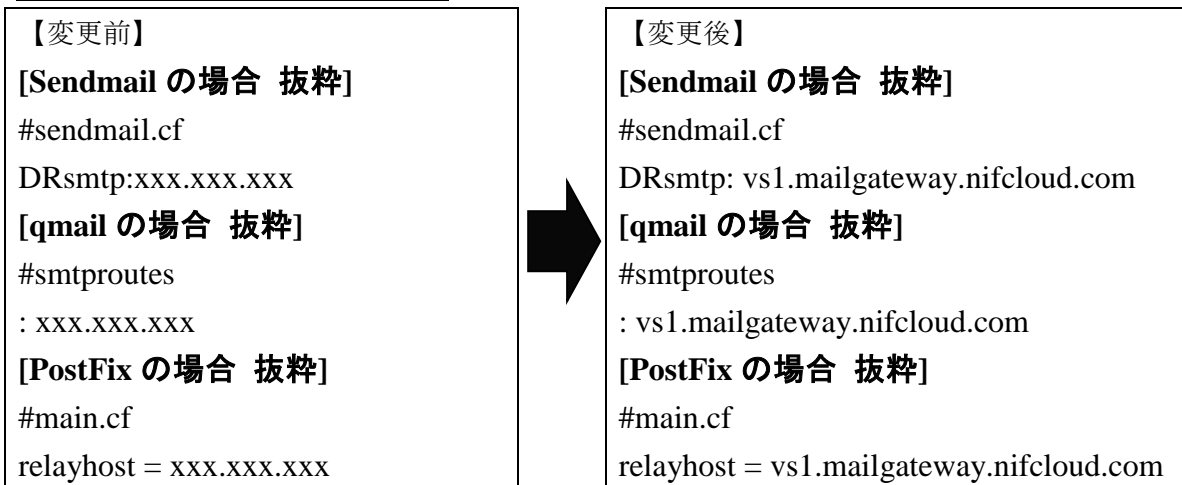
【変更前】
[Sendmail の場合 抜粋]
#sendmail.cf
DRsmtp:xxx.xxx.xxx
[qmail の場合 抜粋]
#smtproutes
: xxx.xxx.xxx
[PostFix の場合 抜粋]
#main.cf
relayhost = xxx.xxx.xxx

【変更後】
[Sendmail の場合 抜粋]
#sendmail.cf
DRsmtp: vs1.mailgateway.nifcloud.com
[qmail の場合 抜粋]
#smtproutes
: vs1.mailgateway.nifcloud.com
[PostFix の場合 抜粋]
#main.cf
relayhost = vs1.mailgateway.nifcloud.com